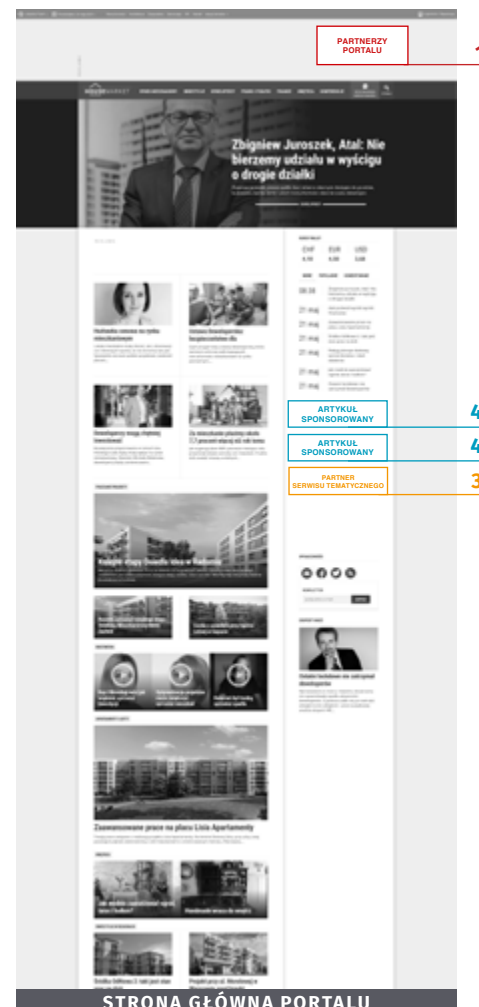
PARTNERZY PORTALU

1

Zbigniew Juroszek, Atal: Nie bierzemy udziału w wyścigu o drogie działki

CHF EUR USD

ARTYKUŁ SPONSOROWANY

4

ARTYKUŁ SPONSOROWANY

4

PARTNER SERWISU TEMATYCZNEGO

3

Zaawansowane prace na placu Liszt Apartamenty

STRONA GŁÓWNA PORTALU